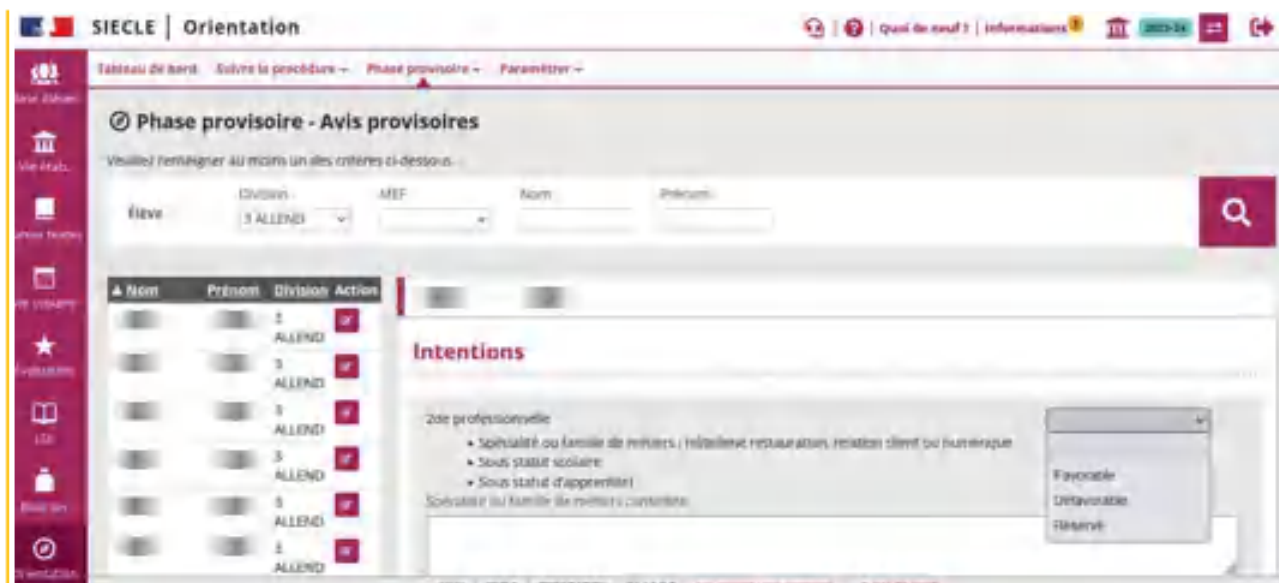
SIECLE | Orientation

Quoi de neuf ? | Informations 2023-24

Base élèves
Vie étab.
Cahier textes
Vie scolaire
Évaluations
LSU
Bourses
Orientation

Tableau de bord Suivre la procédure Phase provisoire Paramétrer

Phase provisoire - Avis provisoires

Veuillez renseigner au moins un des critères ci-dessous :

Élève Division 3 ALLEND MEF Nom Prénom

| Nom | Prénom | Division | Action |
|---|---|---|---|
| | | 3 ALLEND | |
| | | 3 ALLEND | |
| | | 3 ALLEND | |
| | | 3 ALLEND | |
| | | 3 ALLEND | |
| | | 3 ALLEND | |

Intentions

2de professionnelle
• Spécialité ou famille de métiers : hôtellerie restauration, relation client ou numérique
• Sous statut scolaire
• Sous statut d'apprenti(e)
Spécialité ou famille de métiers conseillée

Favorable
Défavorable
Réservé